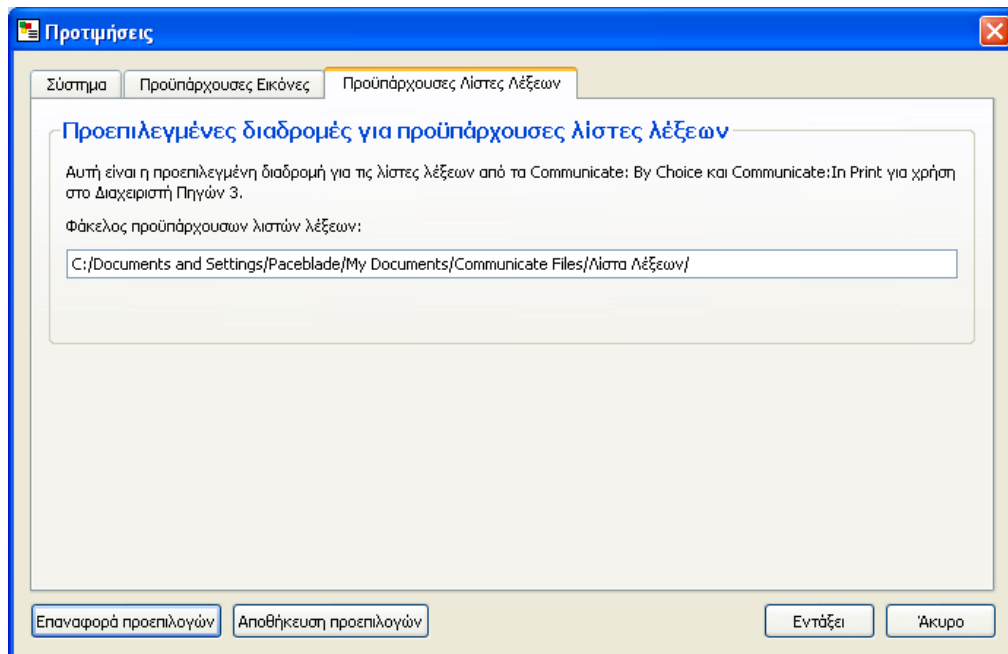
Προτιμήσεις

Σύστημα | Προϋπάρχουσες Εικόνες | Προϋπάρχουσες Λίστες Λέξεων

Προεπιλεγμένες διαδρομές για προϋπάρχουσες λίστες λέξεων

Αυτή είναι η προεπιλεγμένη διαδρομή για τις λίστες λέξεων από τα Communicate: By Choice και Communicate:In Print για χρήση στο Διαχειριστή Πηγών 3.

Φάκελος προϋπάρχουσων λιστών λέξεων:

C:/Documents and Settings/Paceblade/My Documents/Communicate Files/Λίστα Λέξεων/

Επαναφορά προεπιλογών | Αποθήκευση προεπιλογών | Εντάξει | Άκυρο